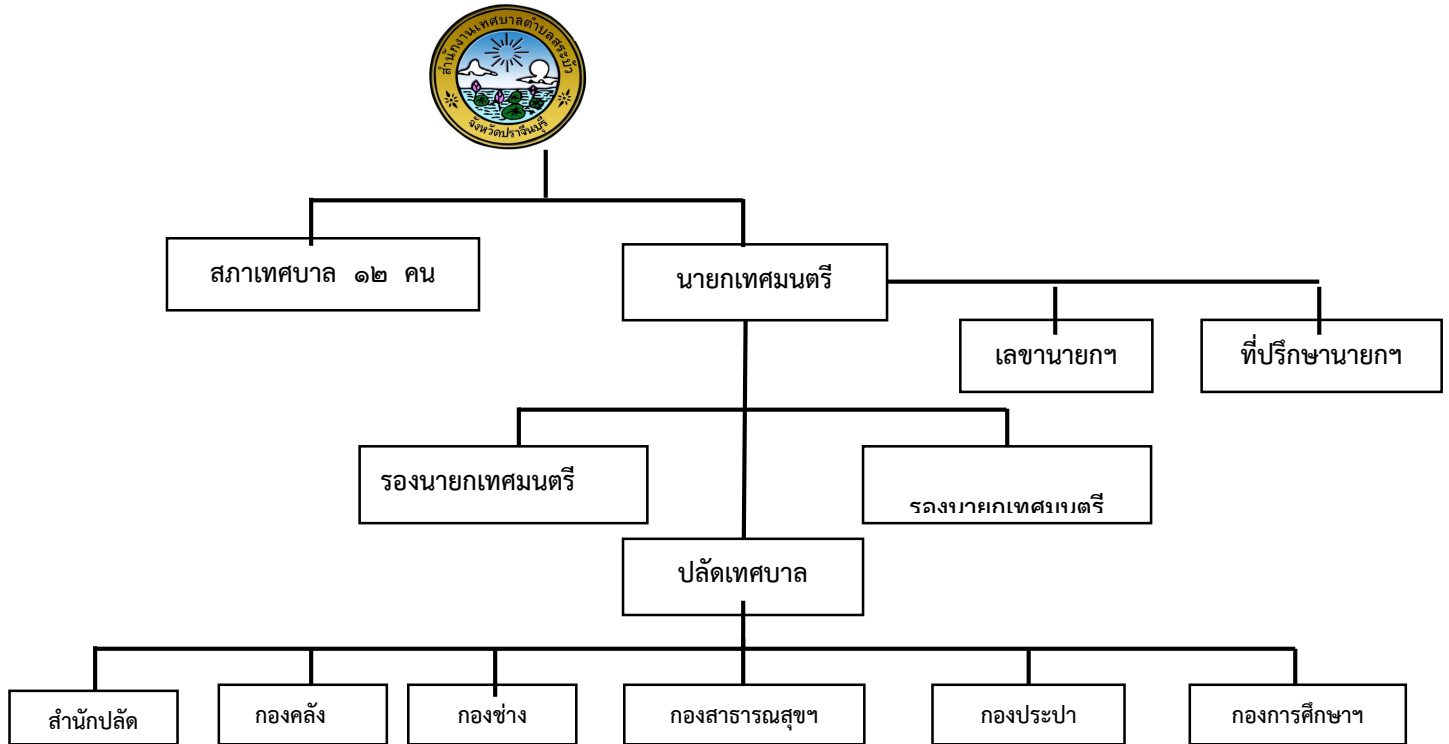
สำนักงานเทศบาลตำบลสระบัว

จังหวัดปราจีนบุรี

สภาเทศบาล ๑๒ คน

นายกเทศมนตรี

เลขานายกฯ

ที่ปรึกษานายกฯ

รองนายกเทศมนตรี

รองนายกเทศมนตรี

ปลัดเทศบาล

สำนักปลัด

กองคลัง

กองช่าง

กองสาธารณสุขฯ

กองประปา

กองการศึกษาฯ